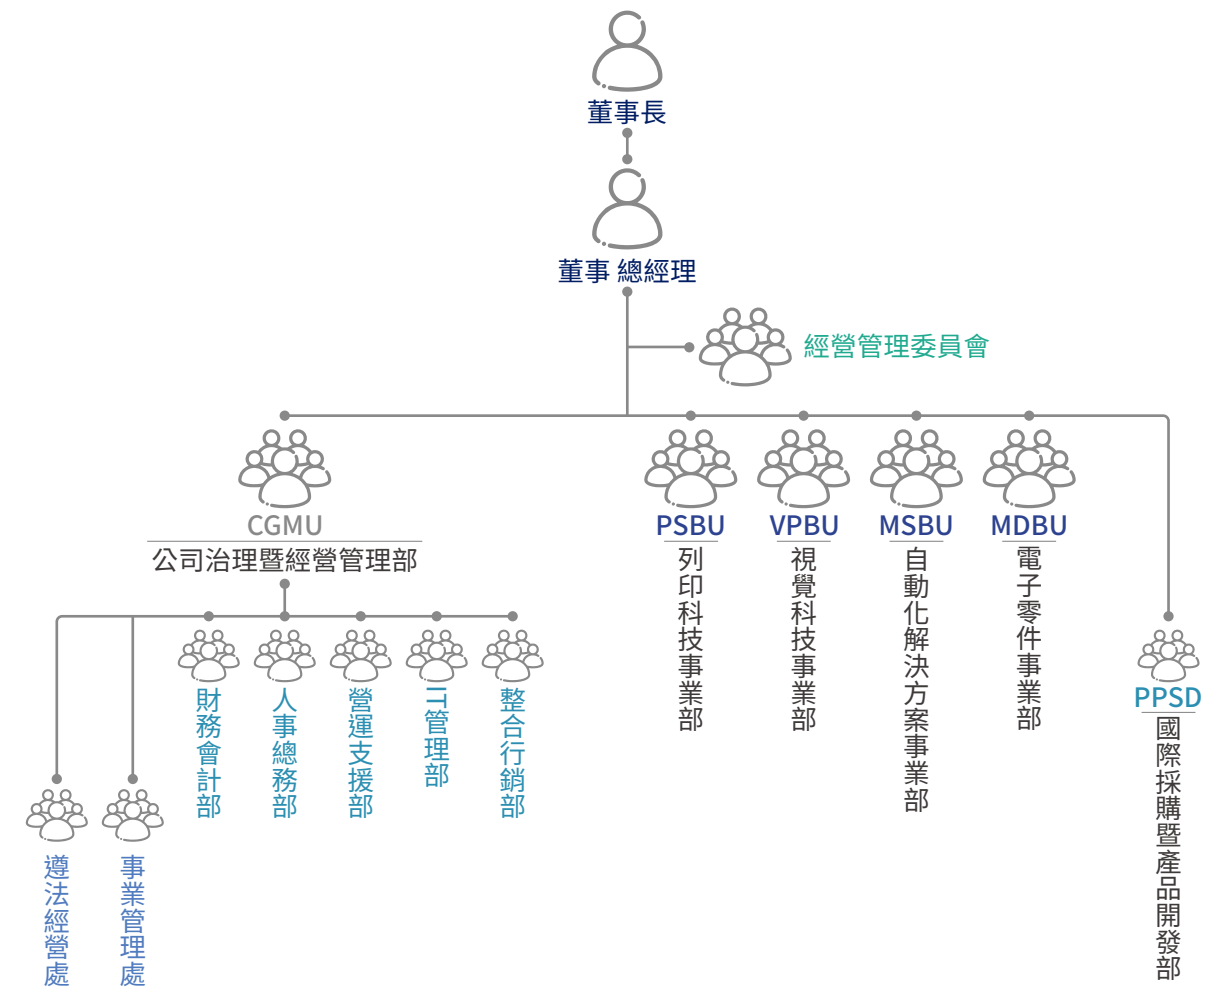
董事長

董事 總經理

經營管理委員會

CGMU
公司治理暨經營管理部

PSBU
列印科技事業部

VPBU
視覺科技事業部

MSBU
自動化解決方案事業部

MDBU
電子零件事業部

PPSD
國際採購暨產品開發部

財務會計部

人事總務部

營運支援部

IT管理部

整合行銷部

遵法經營處

事業管理處